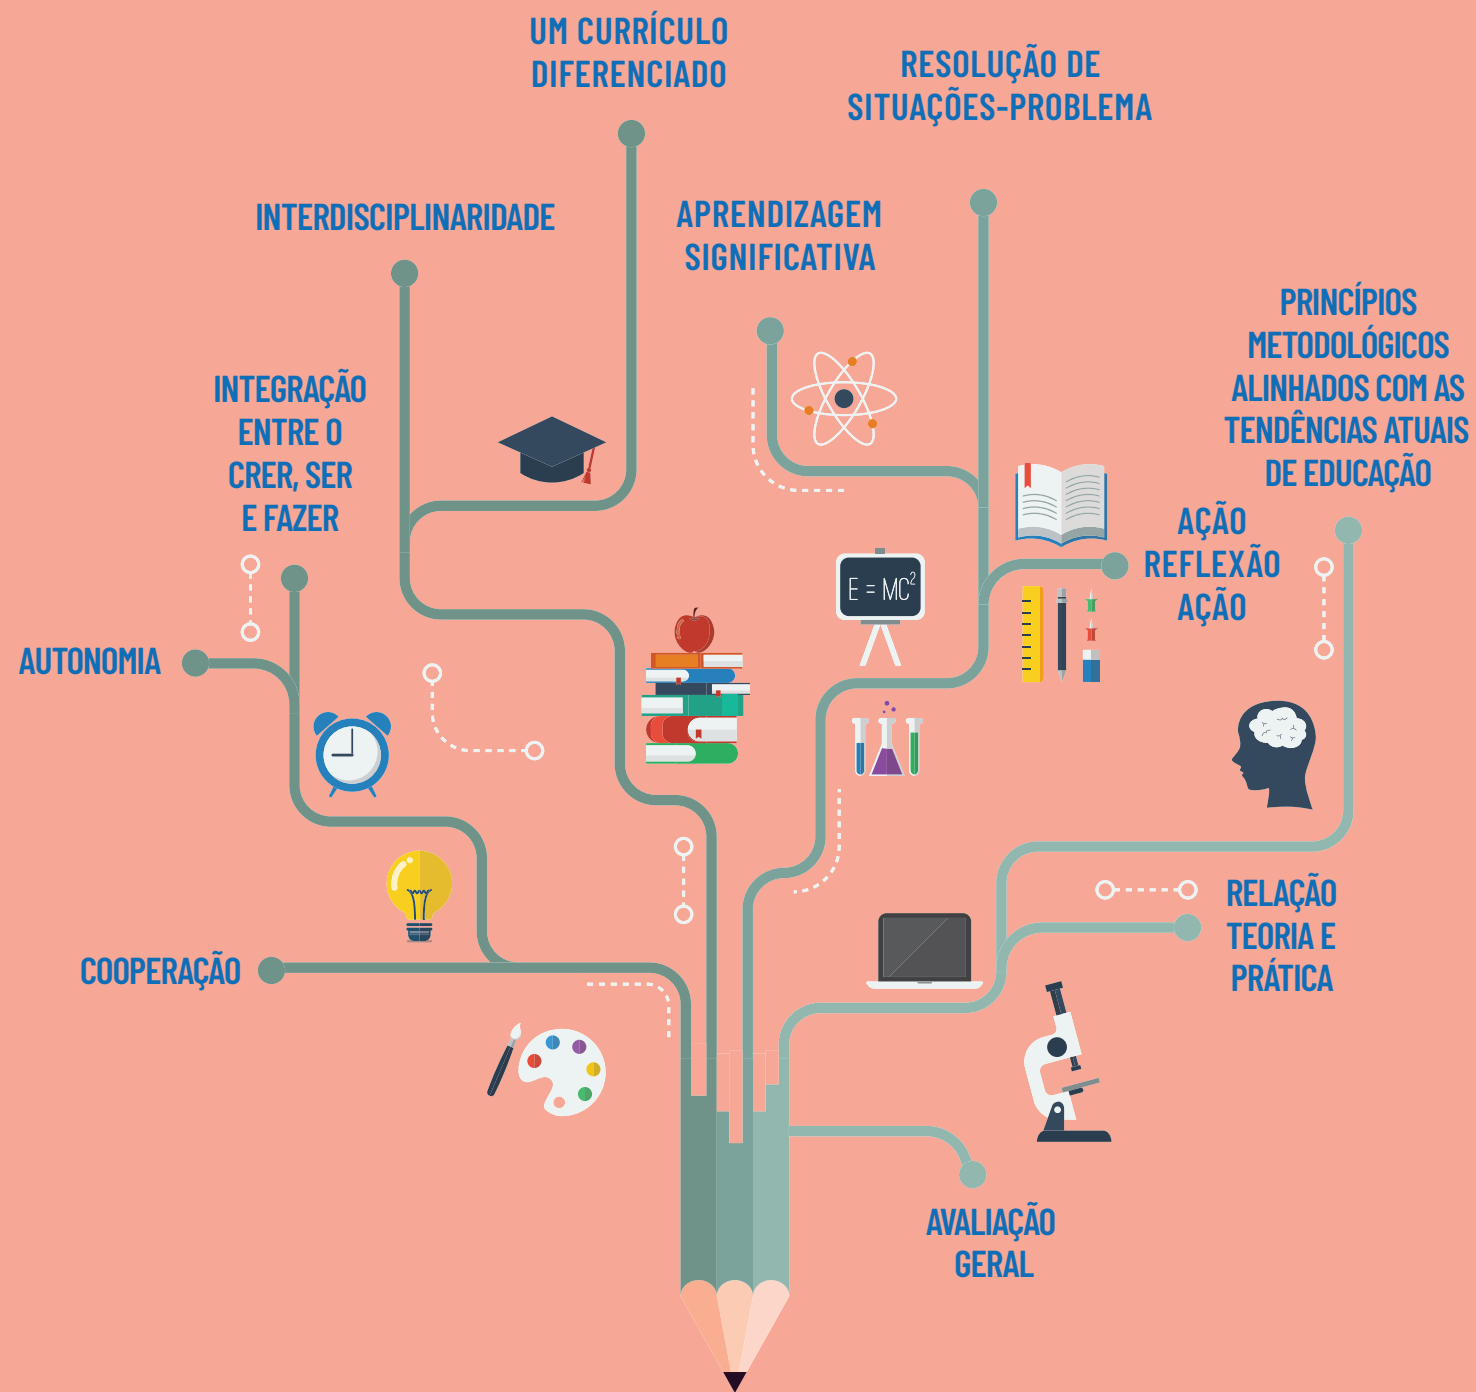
UM CURRÍCULO DIFERENCIADO

RESOLUÇÃO DE SITUAÇÕES-PROBLEMA

INTERDISCIPLINARIDADE

APRENDIZAGEM SIGNIFICATIVA

PRINCÍPIOS METODOLÓGICOS ALINHADOS COM AS TENDÊNCIAS ATUAIS DE EDUCAÇÃO

INTEGRAÇÃO ENTRE O CRER, SER E FAZER

AÇÃO REFLEXÃO AÇÃO

$E = MC^2$

AUTONOMIA

COOPERAÇÃO

RELAÇÃO TEORIA E PRÁTICA

AVALIAÇÃO GERAL